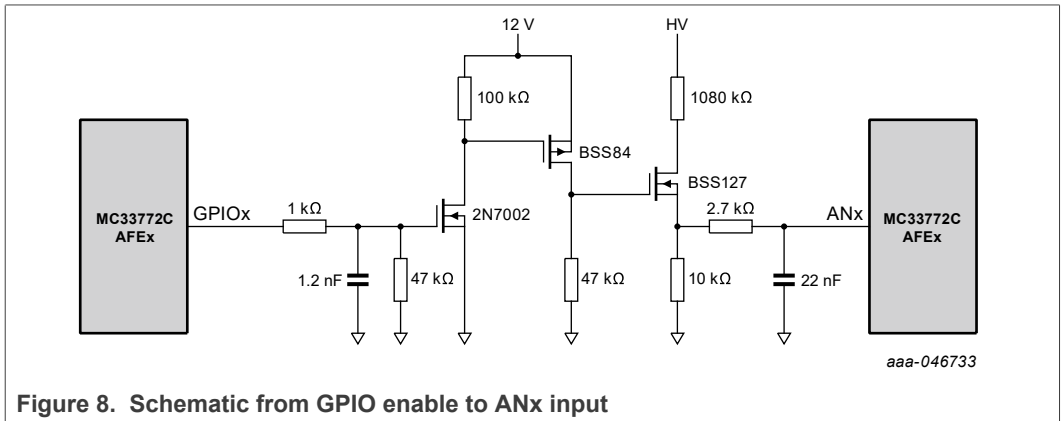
12 V

HV

100 kΩ

1080 kΩ

BSS84

BSS127

MC33772C
AFEx

GPIOx

1 kΩ

2N7002

2.7 kΩ

ANx

MC33772C
AFEx

1.2 nF

47 kΩ

47 kΩ

10 kΩ

22 nF

aaa-046733

Figure 8. Schematic from GPIO enable to ANx input